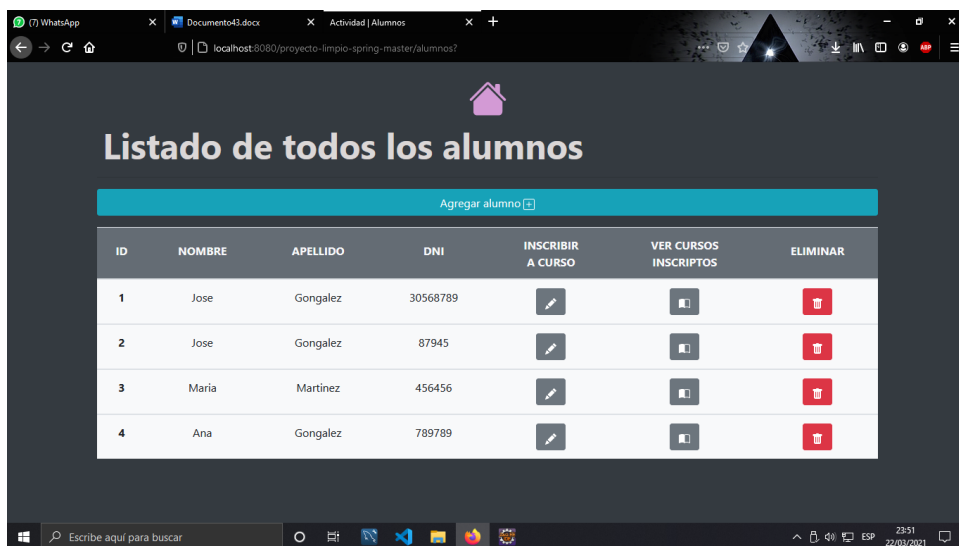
(7) WhatsApp
Documento43.docx
Actividad | Alumnos
localhost:8080/proyecto-limpio-spring-master/alumnos?

Listado de todos los alumnos

Agregar alumno

| ID | NOMBRE | APELLIDO | DNI | INSCRIBIR A CURSO | VER CURSOS INSCRIPTOS | ELIMINAR |
|---|---|---|---|---|---|---|
| 1 | Jose | Gongalez | 30568789 | | | |
| 2 | Jose | Gongalez | 87945 | | | |
| 3 | Maria | Martinez | 456456 | | | |
| 4 | Ana | Gongalez | 789789 | | | |

Escribe aquí para buscar
ESP
23:51
22/03/2021